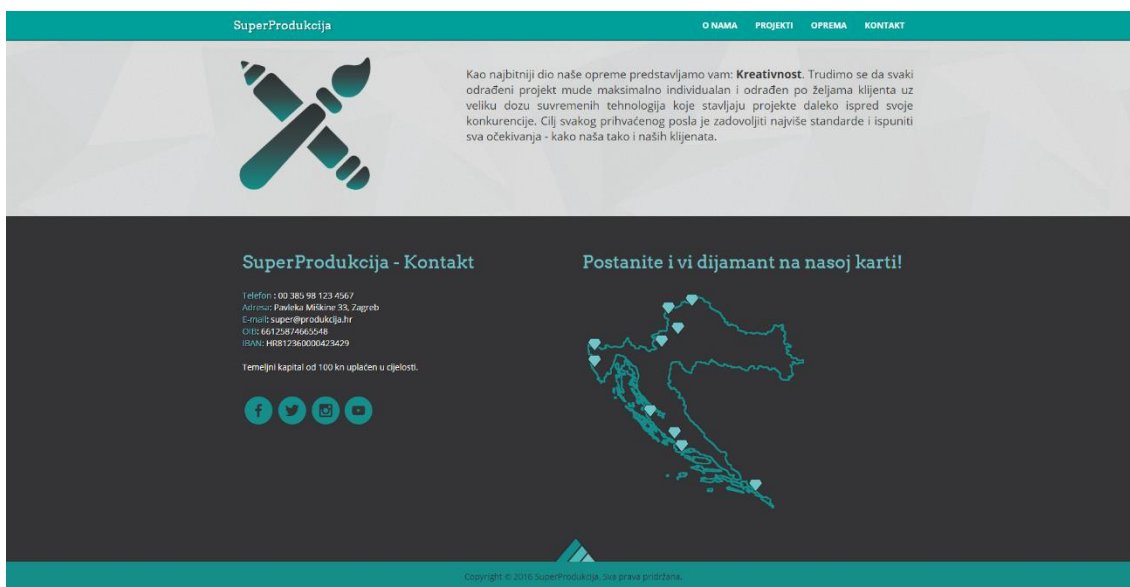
SuperProdukcija

O NAMA PROJEKTI OPREMA KONTAKT

Kao najbitniji dio naše opreme predstavljamo vam: **Kreativnost**. Trudimo se da svaki odrađeni projekt mude maksimalno individualan i odrađen po željama klijenta uz veliku dozu suvremenih tehnologija koje stavljaju projekte daleko ispred svoje konkurencije. Cilj svakog prihvaćenog posla je zadovoljiti najviše standarde i ispuniti sva očekivanja - kako naša tako i naših klijenata.

SuperProdukcija - Kontakt

Telefon : 00 385 98 123 4567
Adresa: Pavleka Miškine 33, Zagreb
E-mail: super@produkcija.hr
OIB: 66125874665548
IBAN: HR812360000423429

Temeljni kapital od 100 kn uplaćen u cijelosti.

Postanite i vi dijamant na nasoj karti!

Copyright © 2016 SuperProdukcija. Sva prava pridržana.